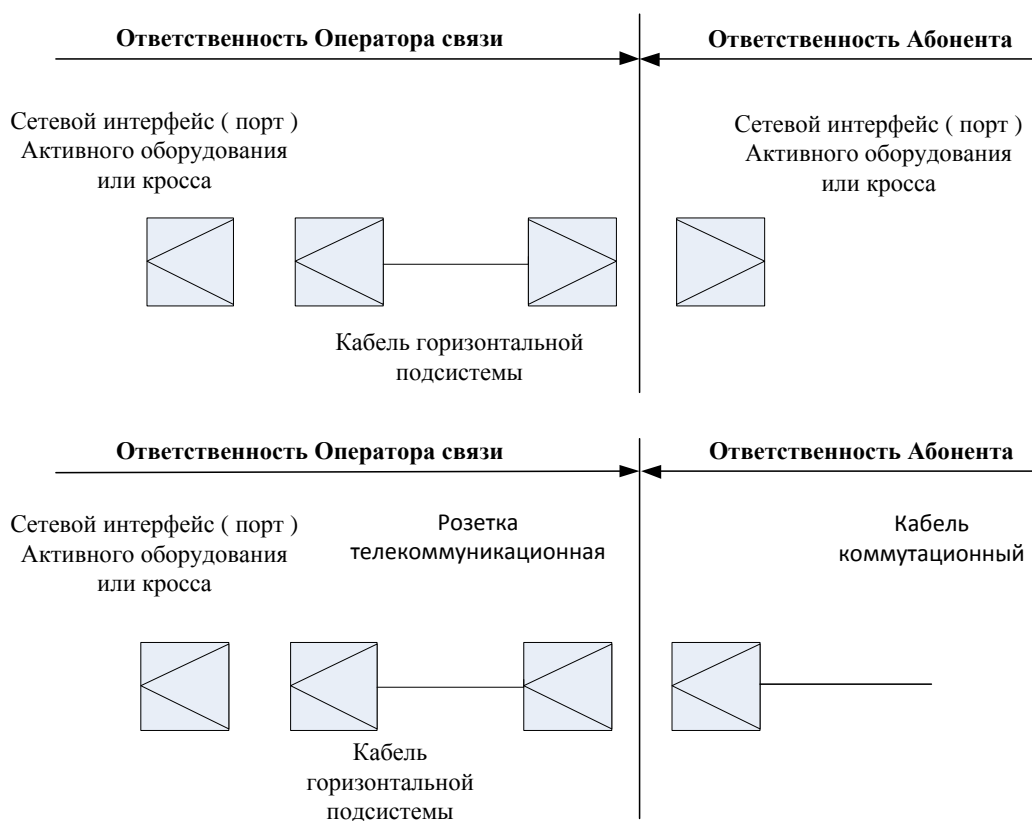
Ответственность Оператора связи

Ответственность Абонента

Сетевой интерфейс ( порт ) Активного оборудования или кросса

Сетевой интерфейс ( порт ) Активного оборудования или кросса

Кабель горизонтальной подсистемы

Ответственность Оператора связи

Ответственность Абонента

Сетевой интерфейс ( порт ) Активного оборудования или кросса

Розетка телекоммуникационная

Кабель коммутационный

Кабель горизонтальной подсистемы